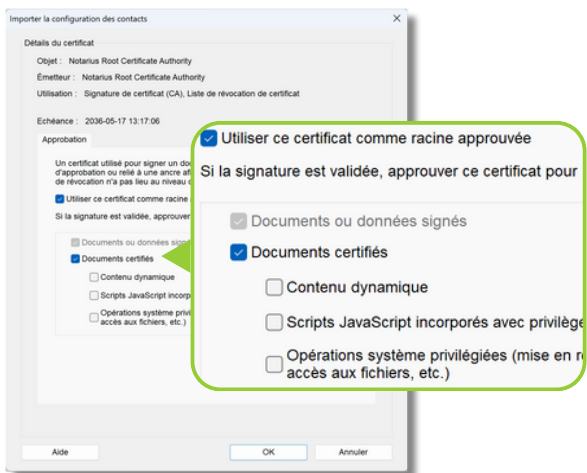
Importer la configuration des contacts

Détails du certificat

Objet : Notarius Root Certificate Authority

Émetteur : Notarius Root Certificate Authority

Utilisation : Signature de certificat (CA), Liste de révocation de certificat

Echéance : 2036-05-17 13:17:06

Approbation

Un certificat utilisé pour signer un do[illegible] d'approbation ou relié à une ancre af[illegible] de révocation n'a pas lieu au niveau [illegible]

Utiliser ce certificat comme racine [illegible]

Si la signature est validée, approuver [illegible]

Documents ou données sign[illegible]

Documents certifiés

Contenu dynamique

Scripts JavaScript incorpor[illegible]

Opérations système privil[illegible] accès aux fichiers, etc.)

Utiliser ce certificat comme racine approuvée

Si la signature est validée, approuver ce certificat pour

Documents ou données signés

Documents certifiés

Contenu dynamique

Scripts JavaScript incorporés avec privilège

Opérations système privilégiées (mise en re accès aux fichiers, etc.)

Aide

OK

Annuler